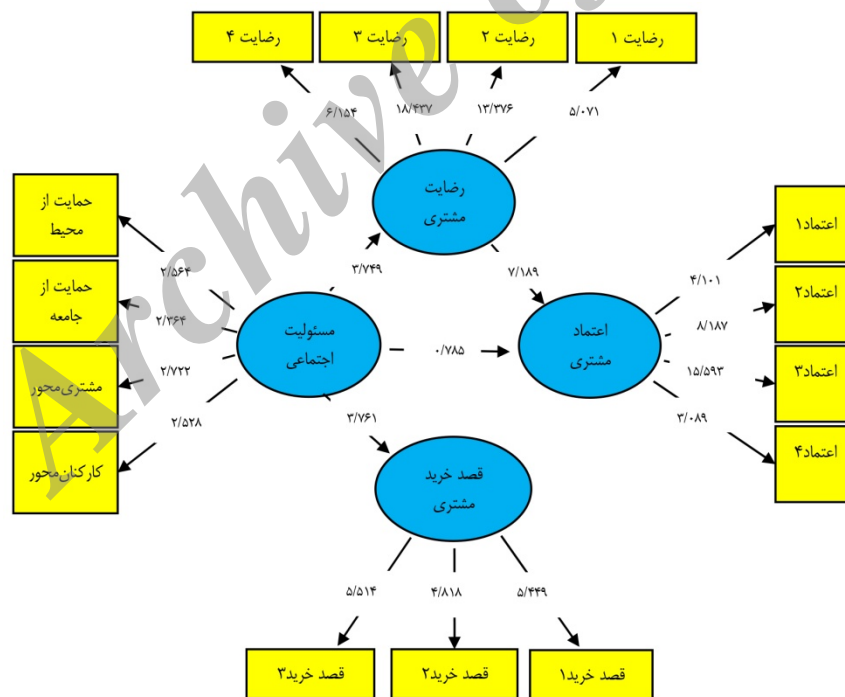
رضایت ۴
رضایت ۳
رضایت ۲
رضایت ۱

۶/۱۵۴
۱۸/۴۳۷
۱۳/۳۷۶
۵/۰۷۱

رضایت مشتری

حمایت از محیط
حمایت از جامعه
مشتری‌محور
کارکنان‌محور

۲/۵۶۴
۲/۳۶۴
۲/۷۲۲
۲/۵۲۸

۳/۷۴۹
۷/۱۸۹

مسئولیت اجتماعی
۰/۷۸۵
اعتماد مشتری

۴/۱۰۱
۸/۱۸۷
۱۵/۵۹۳
۳/۰۸۹

اعتماد۱
اعتماد۲
اعتماد۳
اعتماد۴

۲/۷۶۱

قصد خرید مشتری

۵/۵۱۴
۴/۸۱۸
۵/۴۴۹

قصد خرید۳
قصد خرید۲
قصد خرید۱

Archive